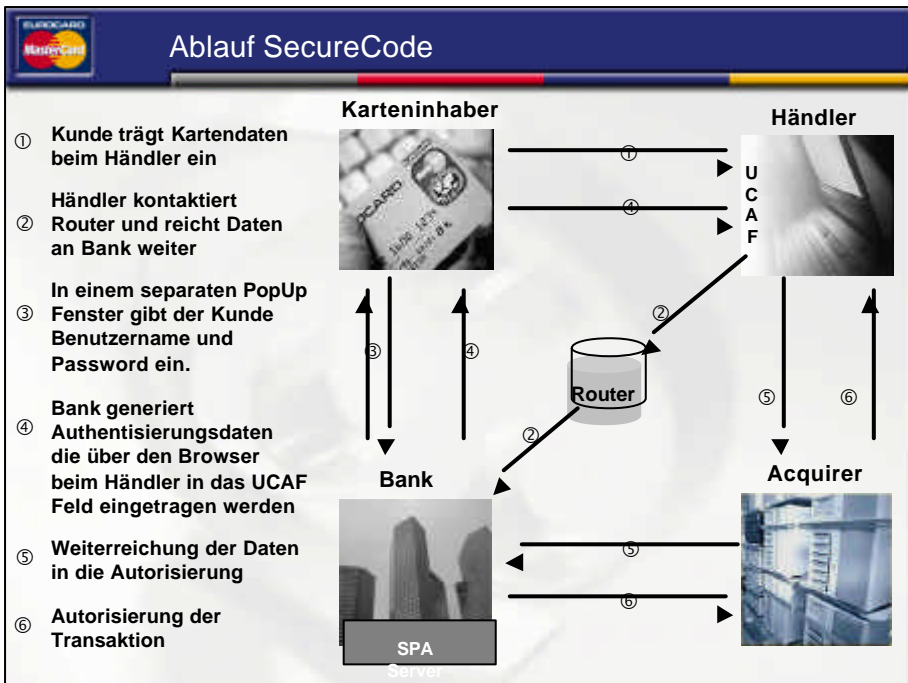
EUROCARD MasterCard

Ablauf SecureCode

① Kunde trägt Kartendaten beim Händler ein

② Händler kontaktiert Router und reicht Daten an Bank weiter

③ In einem separaten PopUp Fenster gibt der Kunde Benutzername und Password ein.

④ Bank generiert Authentisierungsdaten die über den Browser beim Händler in das UCAF Feld eingetragen werden

⑤ Weiterreichung der Daten in die Autorisierung

⑥ Autorisierung der Transaktion

Karteninhaber

Händler

UCAF

①

④

②

③

④

Router

②

⑤

⑥

Bank

Acquirer

⑤

⑥

SPA Server